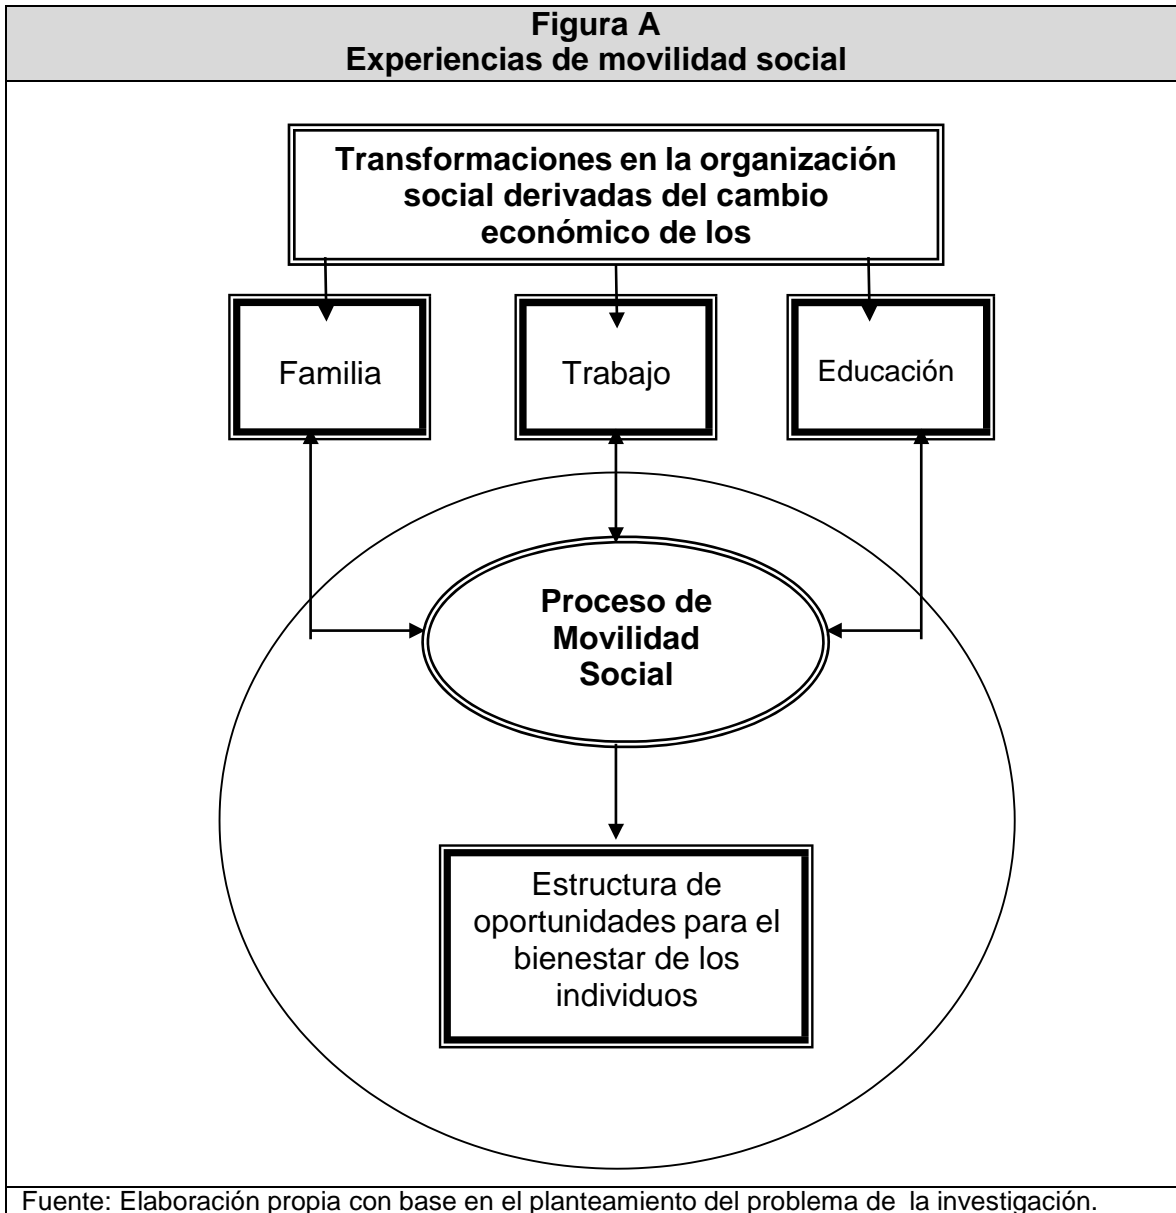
Figura A
Experiencias de movilidad social

Transformaciones en la organización social derivadas del cambio económico de los

Familia

Trabajo

Educación

Proceso de Movilidad Social

Estructura de oportunidades para el bienestar de los individuos

Fuente: Elaboración propia con base en el planteamiento del problema de la investigación.